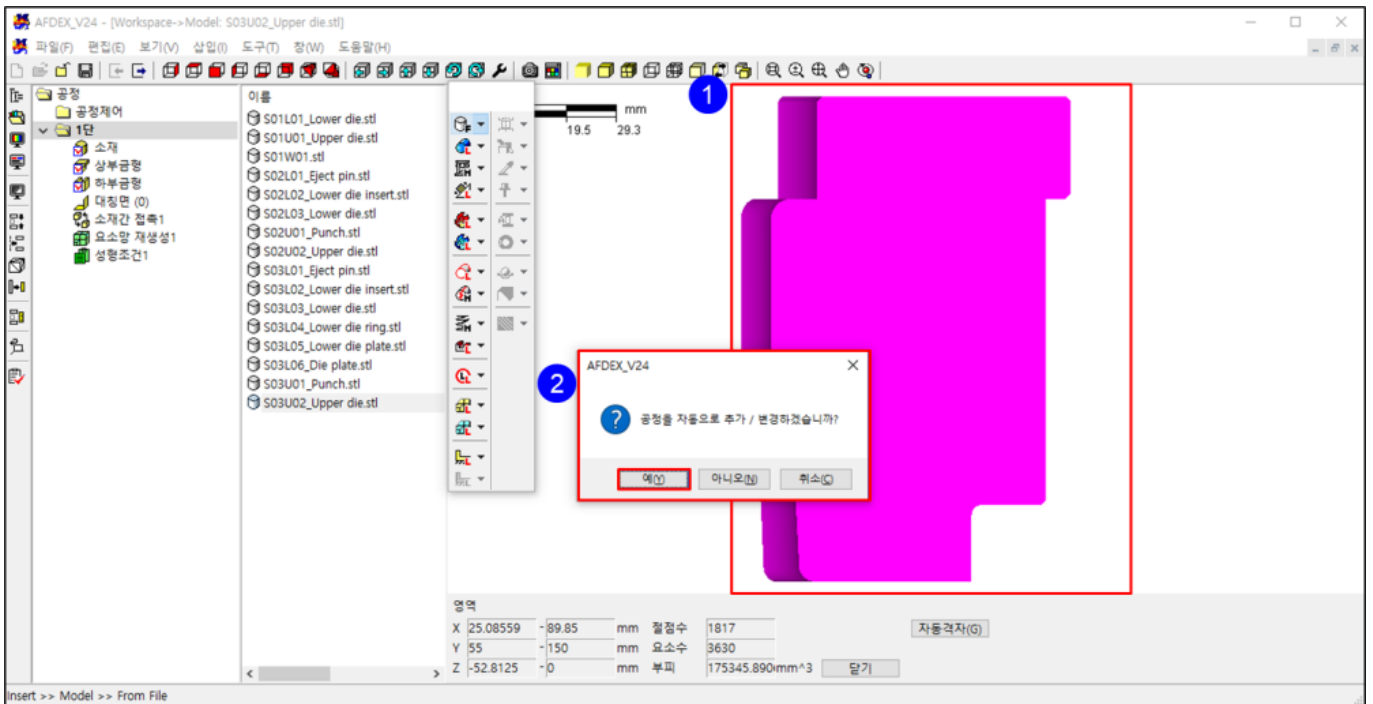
AFDEX_V24 - [Workspace->Model: S03U02_Upper die.stl]

파일(F) 편집(E) 보기(V) 삽입(I) 도구(T) 창(W) 도움말(H)

공정
공정제어
1단
소재
상부금형
하부금형
대칭면 (0)
소재간 접촉1
요소망 재생성1
성형조건1

이름
S01L01_Lower die.stl
S01U01_Upper die.stl
S01W01.stl
S02L01_Eject pin.stl
S02L02_Lower die insert.stl
S02L03_Lower die.stl
S02U01_Punch.stl
S02U02_Upper die.stl
S03L01_Eject pin.stl
S03L02_Lower die insert.stl
S03L03_Lower die.stl
S03L04_Lower die ring.stl
S03L05_Lower die plate.stl
S03L06_Die plate.stl
S03U01_Punch.stl
S03U02_Upper die.stl

mm
19.5 29.3

1

2

AFDEX_V24
공정을 자동으로 추가 / 변경하겠습니까?
예(Y) 아니오(N) 취소(C)

영역
X 25.08559 -89.85 mm 절점수 1817
Y 55 -150 mm 요소수 3630
Z -52.8125 -0 mm 부피 175345.890mm^3
자동격자(G)
닫기

Insert >> Model >> From File